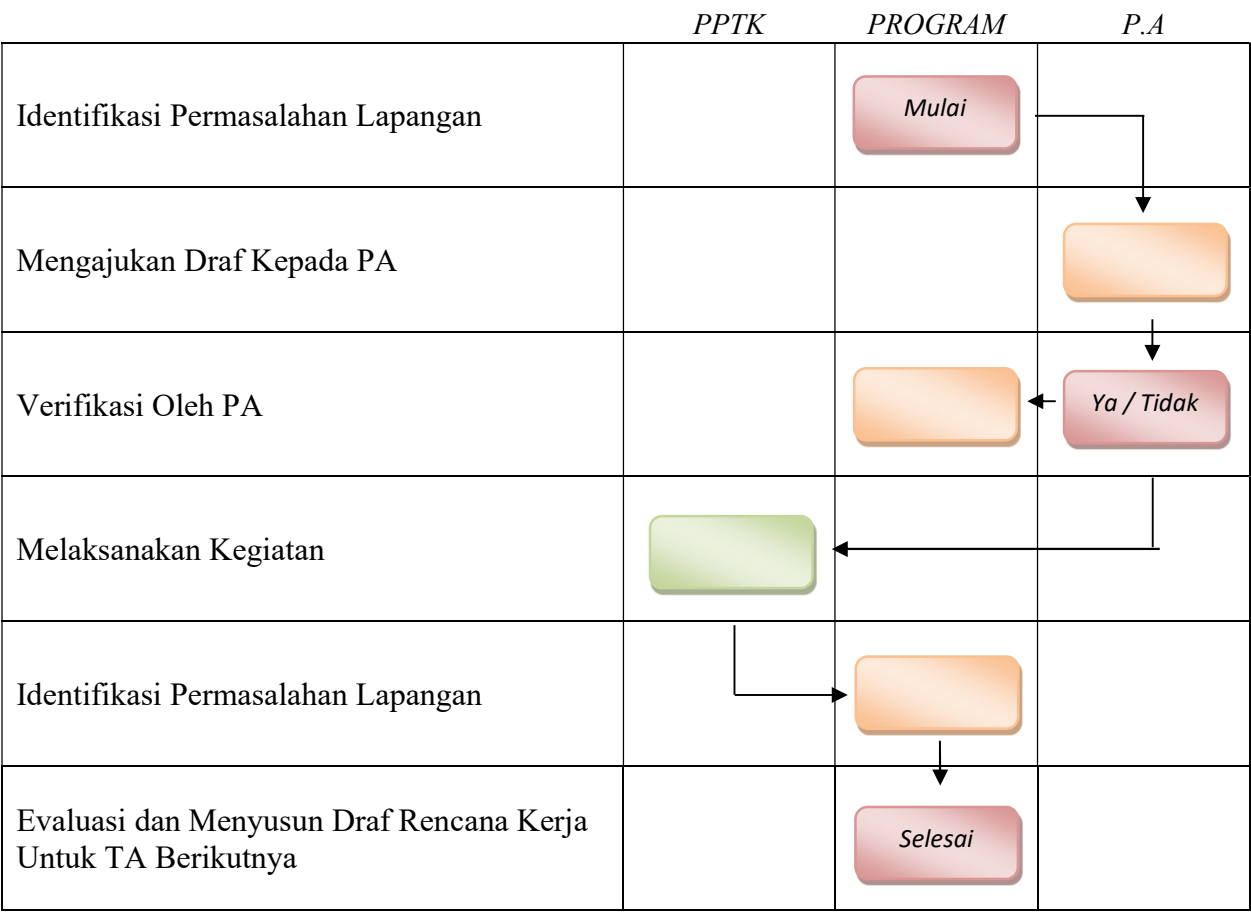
| | PPTK | PROGRAM | P.A |
|---|---|---|---|
| Identifikasi Permasalahan Lapangan | | Mulai | |
| Mengajukan Draf Kepada PA | | | |
| Verifikasi Oleh PA | | | Ya / Tidak |
| Melaksanakan Kegiatan | | | |
| Identifikasi Permasalahan Lapangan | | | |
| Evaluasi dan Menyusun Draf Rencana Kerja Untuk TA Berikutnya | | Selesai | |